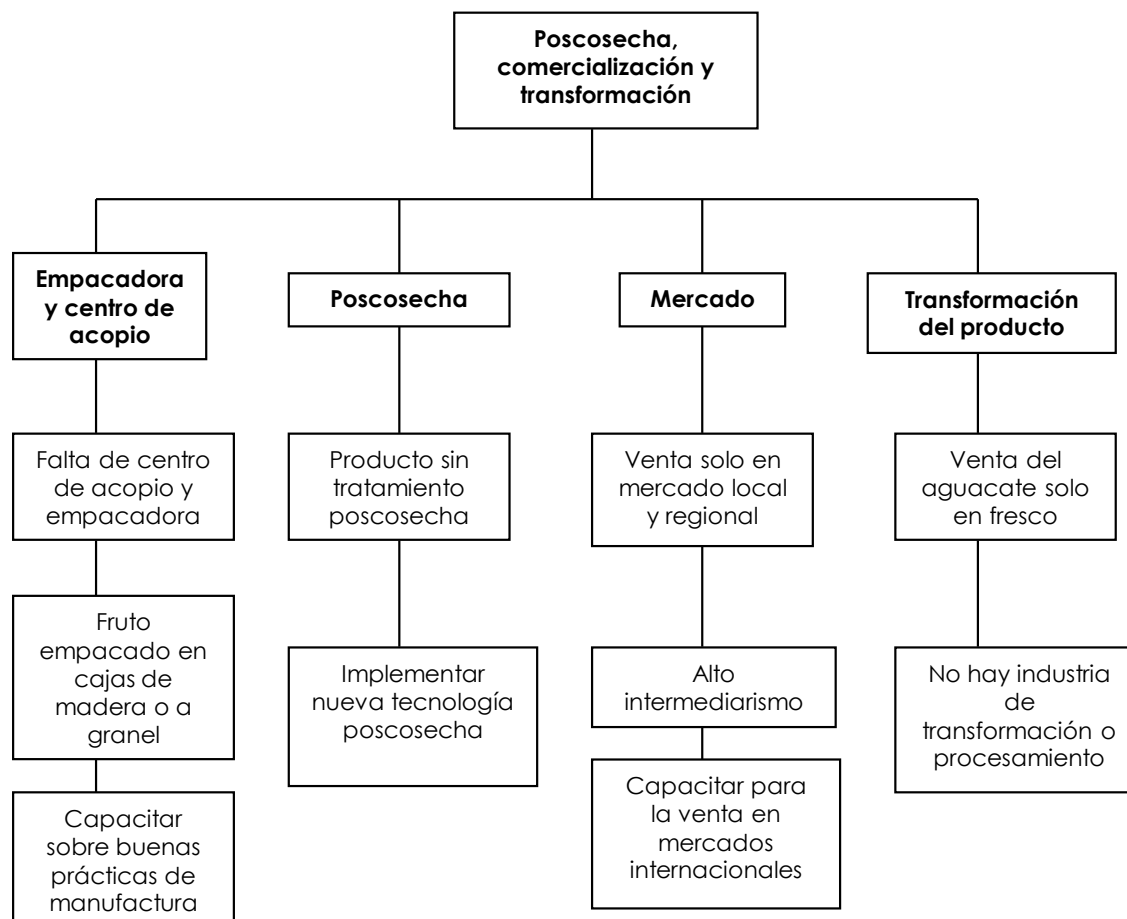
Poscosecha, comercialización y transformación

Empacadora y centro de acopio

Falta de centro de acopio y empacadora

Fruto empacado en cajas de madera o a granel

Capacitar sobre buenas prácticas de manufactura

Poscosecha

Producto sin tratamiento poscosecha

Implementar nueva tecnología poscosecha

Mercado

Venta solo en mercado local y regional

Alto intermediarismo

Capacitar para la venta en mercados internacionales

Transformación del producto

Venta del aguacate solo en fresco

No hay industria de transformación o procesamiento